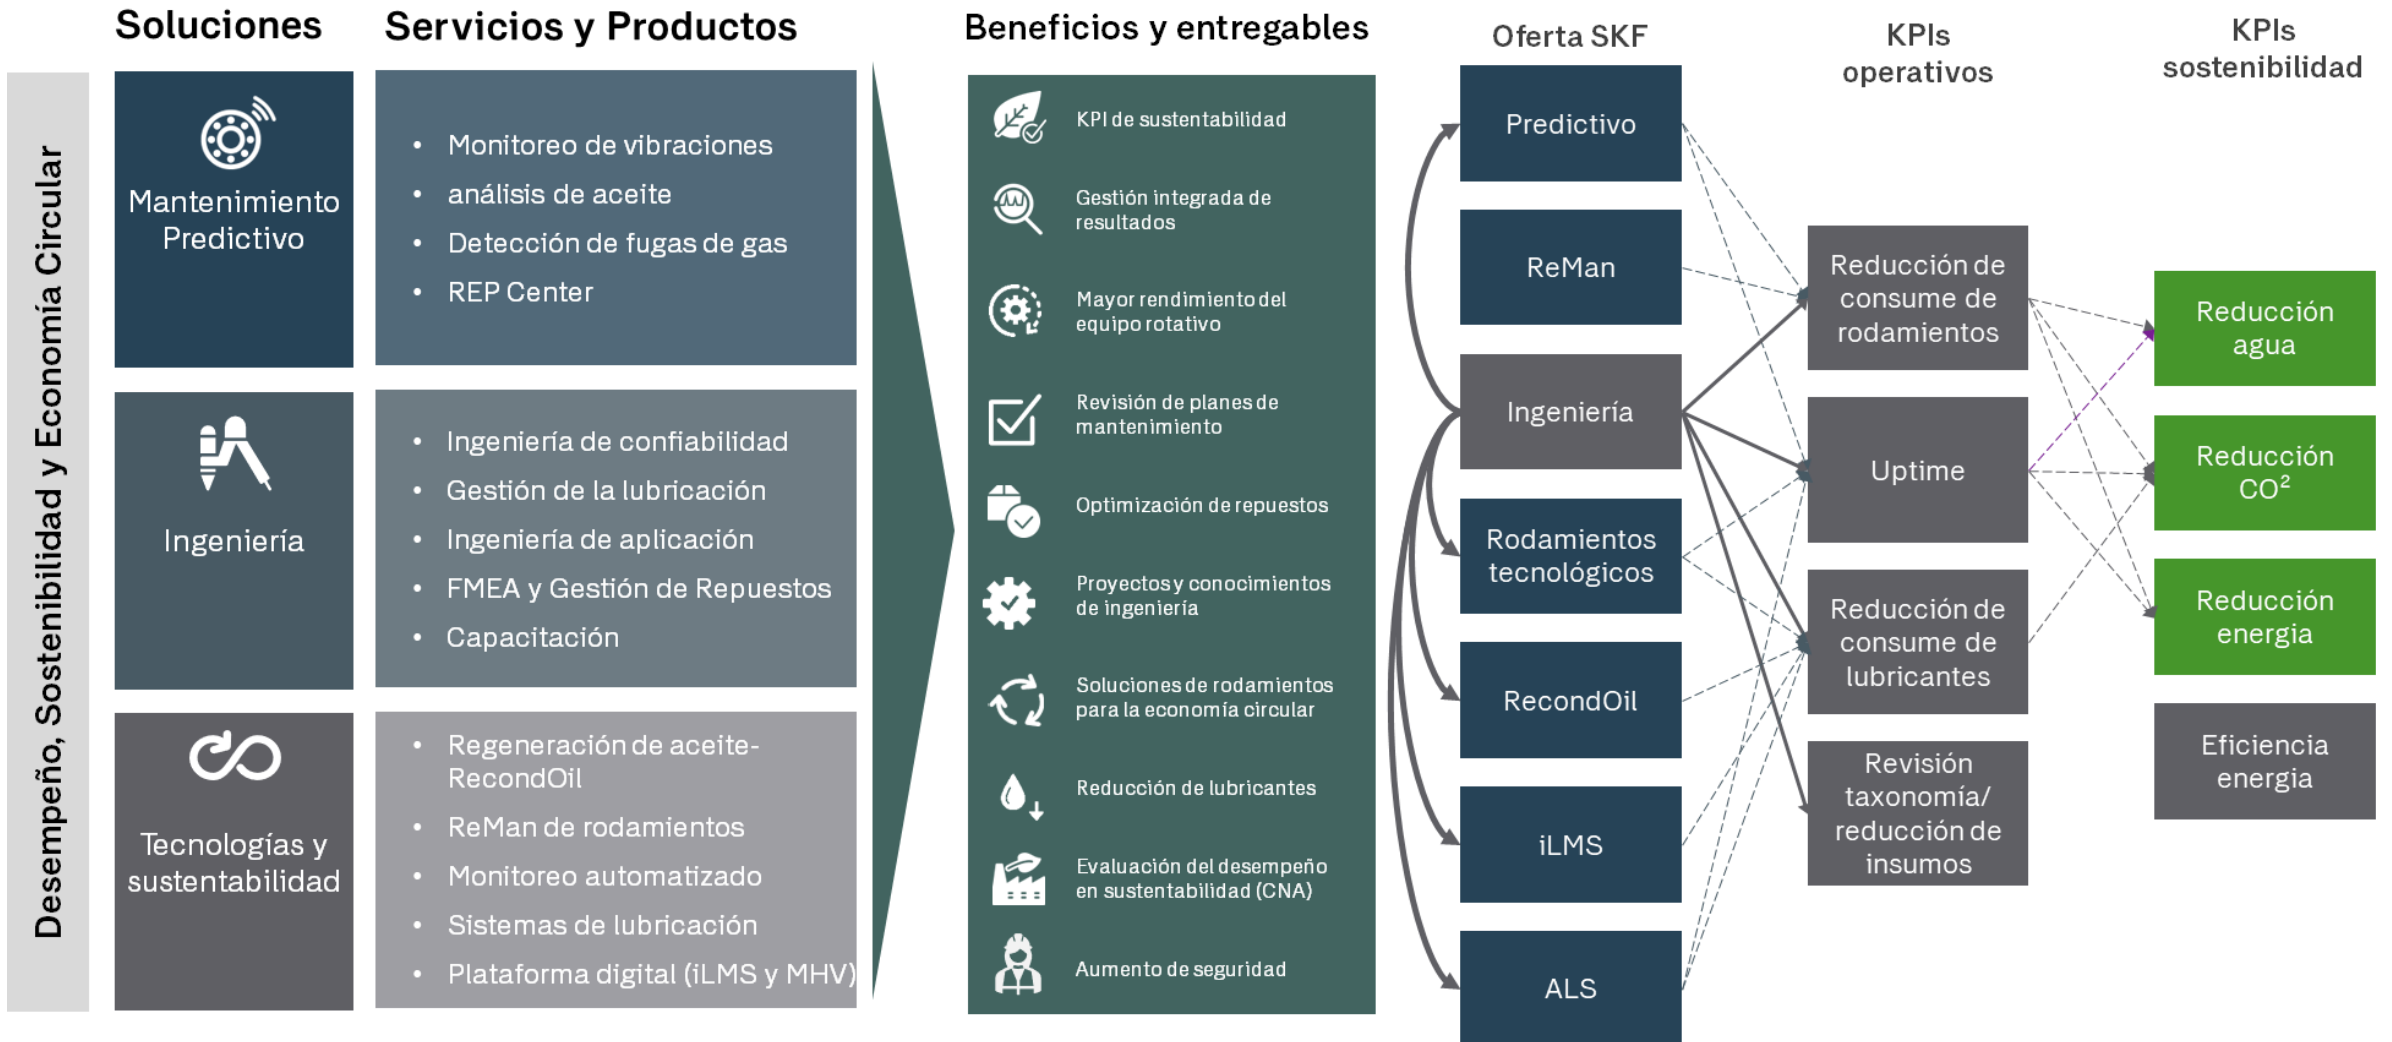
Desempeño, Sostenibilidad y Economía Circular

Soluciones

Mantenimiento Predictivo

Ingeniería

Tecnologías y sustentabilidad

Servicios y Productos

- Monitoreo de vibraciones
- análisis de aceite
- Detección de fugas de gas
- REP Center

- Ingeniería de confiabilidad
- Gestión de la lubricación
- Ingeniería de aplicación
- FMEA y Gestión de Repuestos
- Capacitación

- Regeneración de aceite-RecondOil
- ReMan de rodamientos
- Monitoreo automatizado
- Sistemas de lubricación
- Plataforma digital (iLMS y MHV)

Beneficios y entregables

KPI de sustentabilidad

Gestión integrada de resultados

Mayor rendimiento del equipo rotativo

Revisión de planes de mantenimiento

Optimización de repuestos

Proyectos y conocimientos de ingeniería

Soluciones de rodamientos para la economía circular

Reducción de lubricantes

Evaluación del desempeño en sustentabilidad (CNA)

Aumento de seguridad

Oferta SKF

Predictivo

ReMan

Ingeniería

Rodamientos tecnológicos

RecondOil

iLMS

ALS

KPIs operativos

Reducción de consume de rodamientos

Uptime

Reducción de consume de lubricantes

Revisión taxonomía/ reducción de insumos

KPIs sostenibilidad

Reducción agua

Reducción $CO^2$

Reducción energia

Eficiencia energia